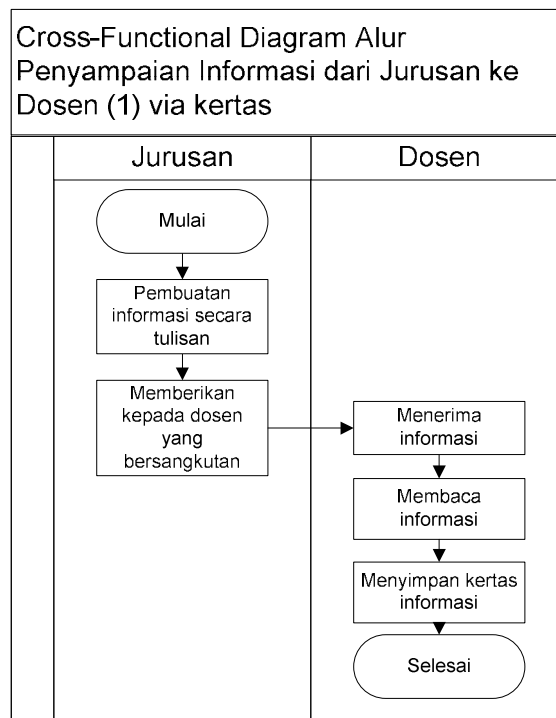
Cross-Functional Diagram Alur Penyampaian Informasi dari Jurusan ke Dosen (1) via kertas

Jurusan

Dosen

Mulai

Pembuatan informasi secara tulisan

Memberikan kepada dosen yang bersangkutan

Menerima informasi

Membaca informasi

Menyimpan kertas informasi

Selesai